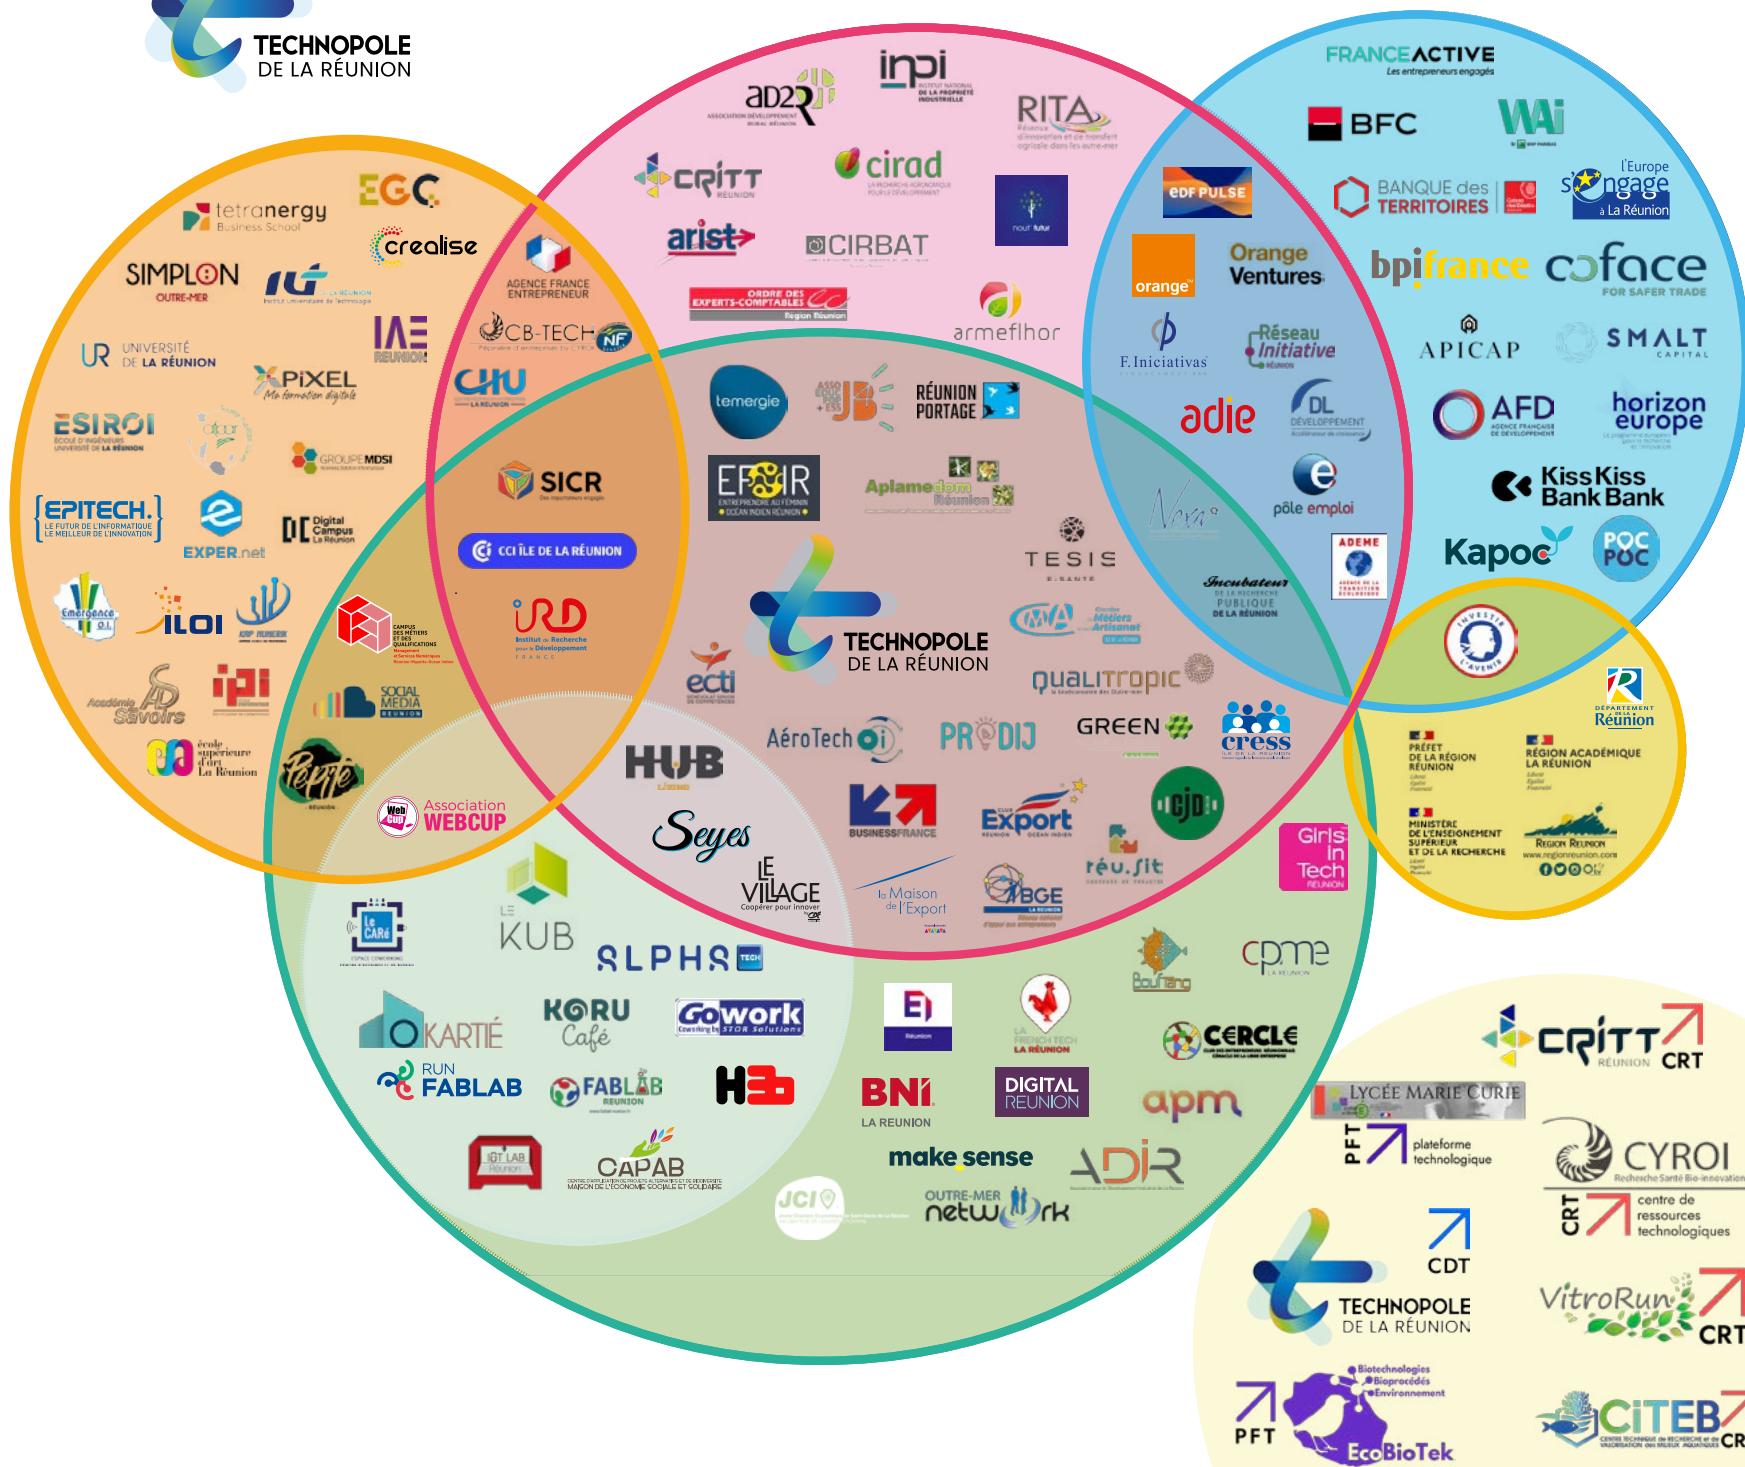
TECHNOPOLE DE LA RÉUNION

inpi
AD2R
RITA
CRITT RÉUNION
cirad
arist
CIRBAT
nout futur
ORDRE DES EXPERTS-COMPTABLES Région Réunion
armeflhor
AGENCE FRANCE ENTREPRENEUR
CB-TECH
CHU LA RÉUNION

FRANCE ACTIVE Les entrepreneurs engagés
BFC
WAi
BANQUE des TERRITOIRES
L'Europe s'engage à La Réunion
EDF PULSE
orange
Orange Ventures
bpifrance
coface FOR SAFER TRADE
F.Iniciativas
Réseau Initiative
APICAP
SMALT CAPITAL
adie
DL DÉVELOPPEMENT
AFD
horizon europe
KissKiss BankBank
pôle emploi
Kapoc
POC POC
ADEME

tetranergy Business School
EGC
crealise
SIMPLON OUTRE-MER
IUT LA RÉUNION
UNIVERSITÉ DE LA RÉUNION
IAE RÉUNION
PIXEL Ma formation digitale
ESIROI
GROUPE MDSI
EPITECH. LE FUTUR DE L'INFORMATIQUE LE MEILLEUR DE L'INNOVATION
EXPER.net
Digital Campus La Réunion
Emergence O.I.
ILOI
Académie des Savoirs
ipi
école supérieure d'art La Réunion
Pepite RÉUNION
SOCIAL MEDIA RÉUNION
Association WEBCUP

temergie
RÉUNION PORTAGE
SICR
EFOIR ENTREPRENDRE AU FÉMININ OCÉAN INDIEN RÉUNION
Aplamedom Réunion
CCI ÎLE DE LA RÉUNION
IRD Institut de Recherche pour le Développement FRANCE
TESIS
Incubateur DE LA RECHERCHE PUBLIQUE DE LA RÉUNION
CMA Métiers Artisanat
TECHNOPOLE DE LA RÉUNION
ecti
qualitropic
HUB
AéroTech oi
PRODIJ
GREEN
cress
BUSINESSFRANCE
Export
CJD
Seyes
LE VILLAGE Coopérer pour innover
la Maison de l'Export
BGE
réu.Sit
Girls in Tech RÉUNION

PRÉFET DE LA RÉGION RÉUNION
DÉPARTEMENT Réunion
RÉGION ACADÉMIQUE LA RÉUNION
MINISTÈRE DE L'ENSEIGNEMENT SUPÉRIEUR ET DE LA RECHERCHE
Région Réunion www.regionreunion.com

Le CARé
LE KUB
ALPHA TECH
Bouftang
cpme LA RÉUNION
OKARTIÉ
KORU Café
Gowork
LA FRENCH TECH LA RÉUNION
CERCLE
RUN FABLAB
FABLAB RÉUNION
H3b
BNI LA REUNION
DIGITAL RÉUNION
apm
IGT LAB Réunion
CAPAB MAISON DE L'ÉCONOMIE SOCIALE ET SOLIDAIRE
make sense
ADIR
JCI
OUTRE-MER network

CRITT RÉUNION CRT
LYCÉE MARIE CURIE
PFT plateforme technologique
CYROI
CRT centre de ressources technologiques
CDT
TECHNOPOLE DE LA RÉUNION
VitroRun CRT
PFT
Biotechnologies Bioprocédés Environnement
EcoBioTek
CITEB CR